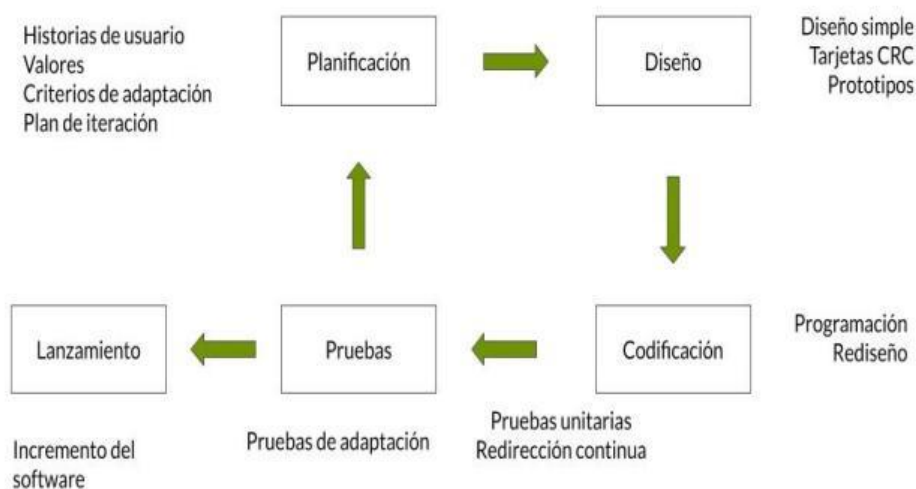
Historias de usuario
Valores
Criterios de adaptación
Plan de iteración

Planificación

Diseño

Diseño simple
Tarjetas CRC
Prototipos

Lanzamiento

Pruebas

Codificación

Programación
Rediseño

Incremento del software

Pruebas de adaptación

Pruebas unitarias
Redirección continua